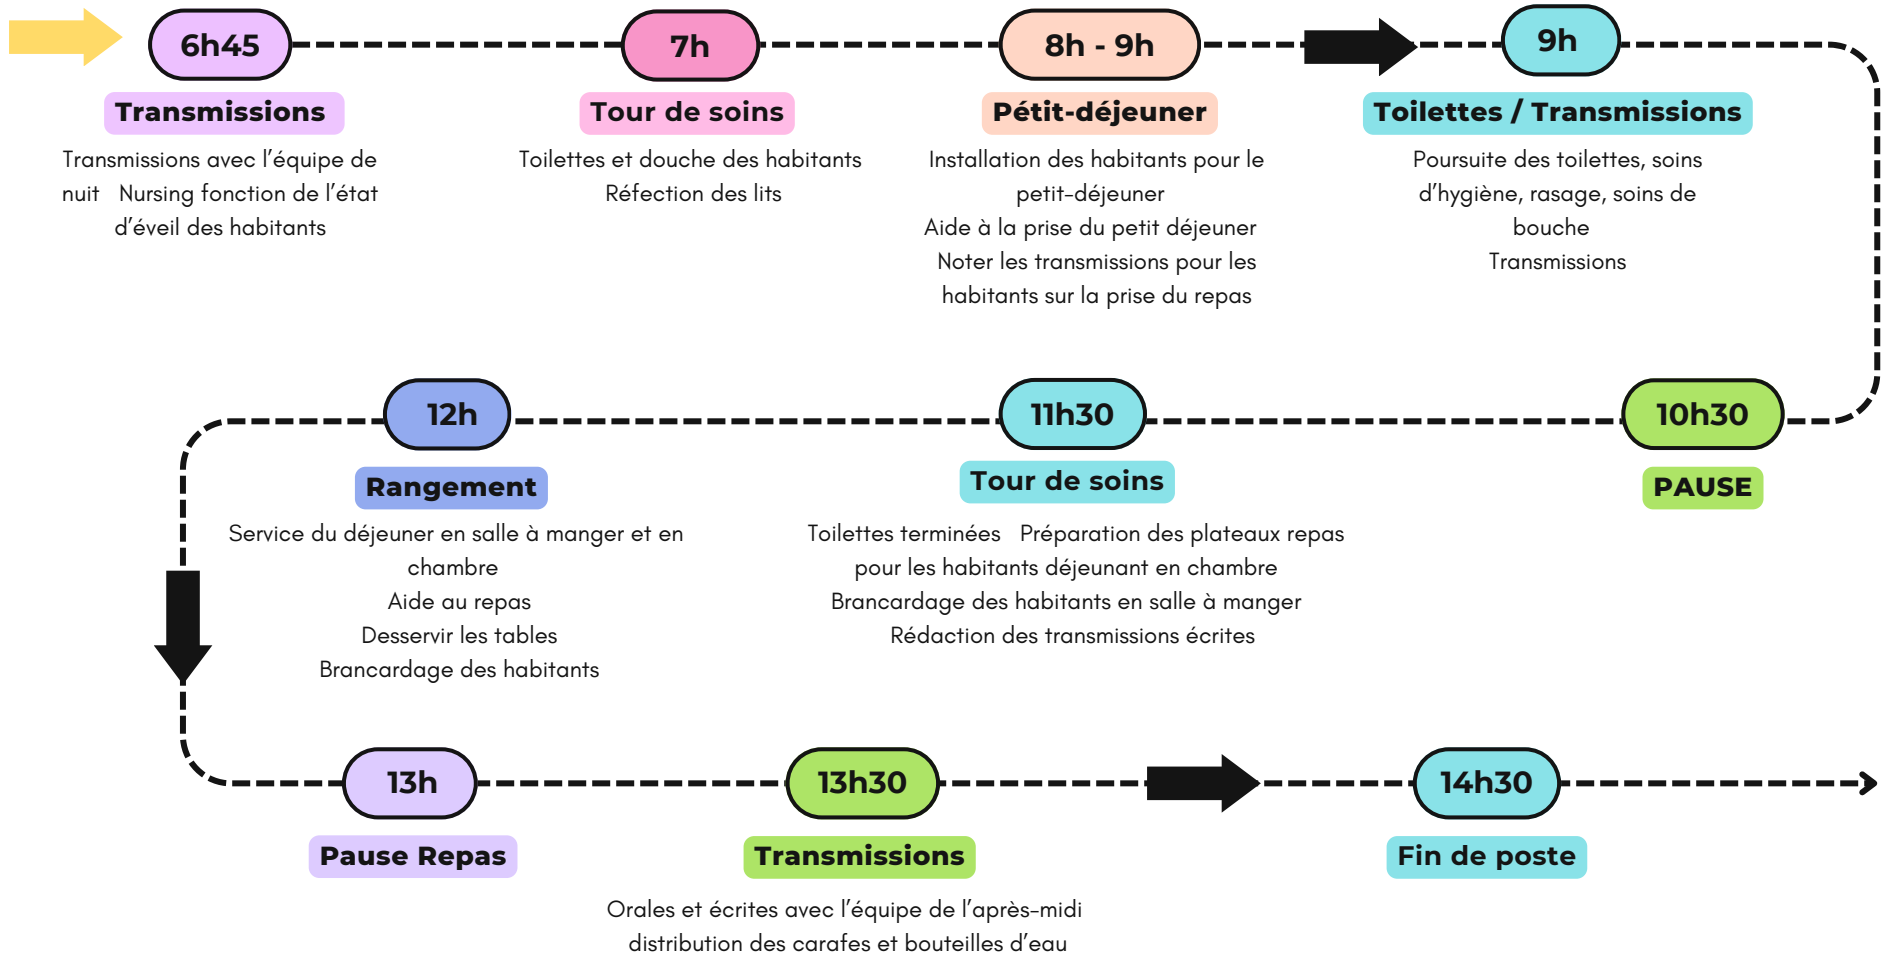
6h45
Transmissions
Transmissions avec l'équipe de nuit Nursing fonction de l'état d'éveil des habitants

7h
Tour de soins
Toilettes et douche des habitants
Réfection des lits

8h - 9h
Pétit-déjeuner
Installation des habitants pour le petit-déjeuner
Aide à la prise du petit déjeuner
Noter les transmissions pour les habitants sur la prise du repas

9h
Toilettes / Transmissions
Poursuite des toilettes, soins d'hygiène, rasage, soins de bouche
Transmissions

12h
Rangement
Service du déjeuner en salle à manger et en chambre
Aide au repas
Desservir les tables
Brancardage des habitants

11h30
Tour de soins
Toilettes terminées Préparation des plateaux repas pour les habitants déjeunant en chambre
Brancardage des habitants en salle à manger
Rédaction des transmissions écrites

10h30
PAUSE

13h
Pause Repas

13h30
Transmissions
Orales et écrites avec l'équipe de l'après-midi
distribution des carafes et bouteilles d'eau

14h30
Fin de poste